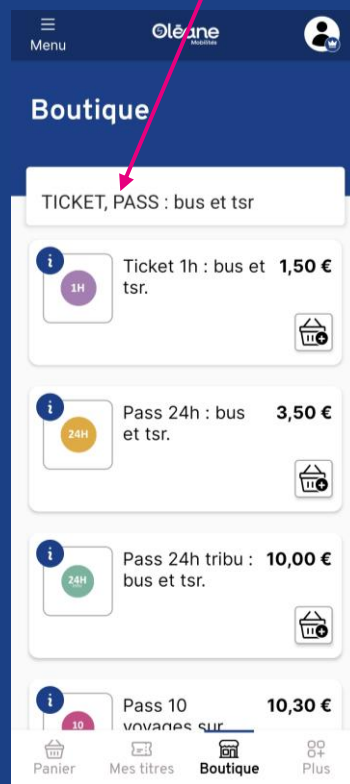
Menu
Oléane Mobilités

Boutique

TICKET, PASS : bus et tsr

i
1H
Ticket 1h : bus et tsr.
1,50 €

i
24H
Pass 24h : bus et tsr.
3,50 €

i
24H
Pass 24h tribu : bus et tsr.
10,00 €

i
10
Pass 10 voyages sur
10,30 €

Panier
Mes titres
Boutique
Plus